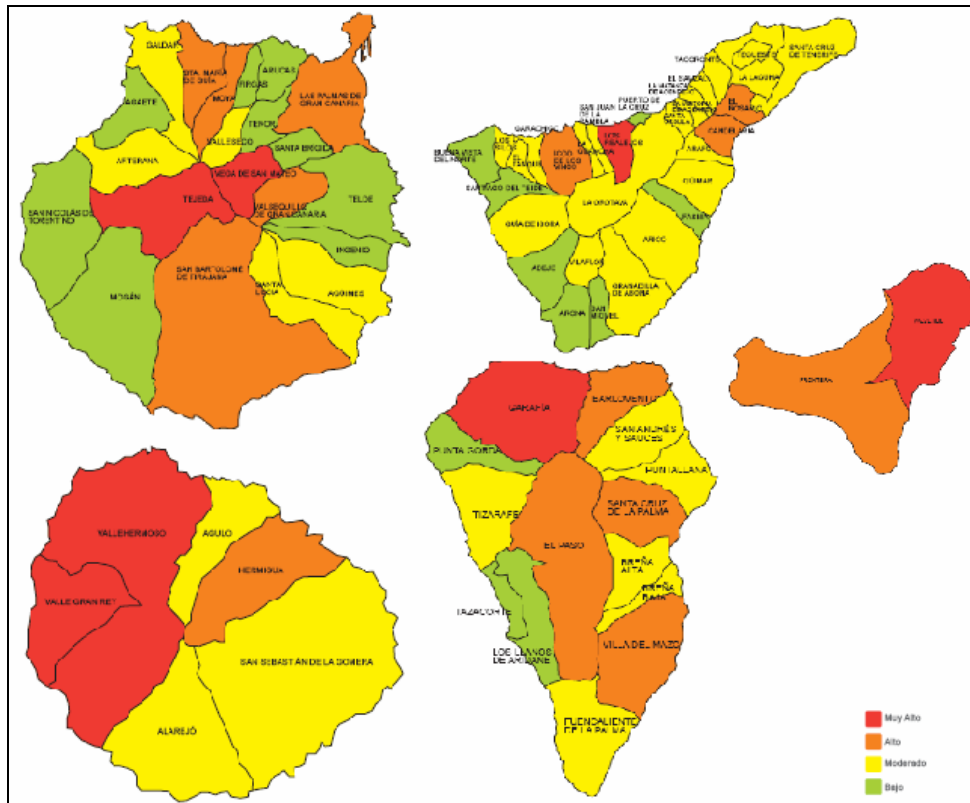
GALDAR
STA. MARÍA DE GUÍA
ARUCAS
FIRGAS
MOYA
LAS PALMAS DE GRAN CANARIA
AGAETE
TEROR
VALLESECO
ARTENARA
SANTA BRÍGIDA
VEGA DE SAN MATEO
TEJEDA
VALSEQUILLO DE GRAN CANARIA
TELDE
SAN NICOLÁS DE TOLENTINO
INGENIO
SAN BARTOLOMÉ DE TIRAJANA
SANTA LUCÍA
AGÜIMES
MOGÁN

TACORONTE
EL SAUZAL
LA MATANZA DE ACENTEJO
LA VICTORIA DE ACENTEJO
SANTA ÚRSULA
TEGUESTE
SANTA CRUZ DE TENERIFE
LA LAGUNA
EL ROSARIO
CANDELARIA
PUERTO DE LA CRUZ
SAN JUAN DE LA RAMBLA
GARACHICO
LOS SILOS
BUENA VISTA DEL NORTE
ICOD DE LOS VINOS
LA GUANCHA
EL TANQUE
LOS REALEJOS
ARAFO
GÜÍMAR
SANTIAGO DEL TEIDE
LA OROTAVA
FASNIA
GUÍA DE ISORA
ARICO
ADEJE
VILAFLOR
GRANADILLA DE ABONA
ARONA
SAN MIGUEL

VALVERDE
FRONTERA

GARAFÍA
BARLOVENTO
SAN ANDRÉS Y SAUCES
PUNTA GORDA
PUNTALLANA
TIJARAFE
SANTA CRUZ DE LA PALMA
EL PASO
BREÑA ALTA
BREÑA BAJA
TAZACORTE
LOS LLANOS DE ARIDANE
VILLA DE MAZO
FUENCALIENTE DE LA PALMA

VALLEHERMOSO
AGULO
HERMIGUA
VALLE GRAN REY
SAN SEBASTIÁN DE LA GOMERA
ALAJERÓ

Muy Alto
Alto
Moderado
Bajo